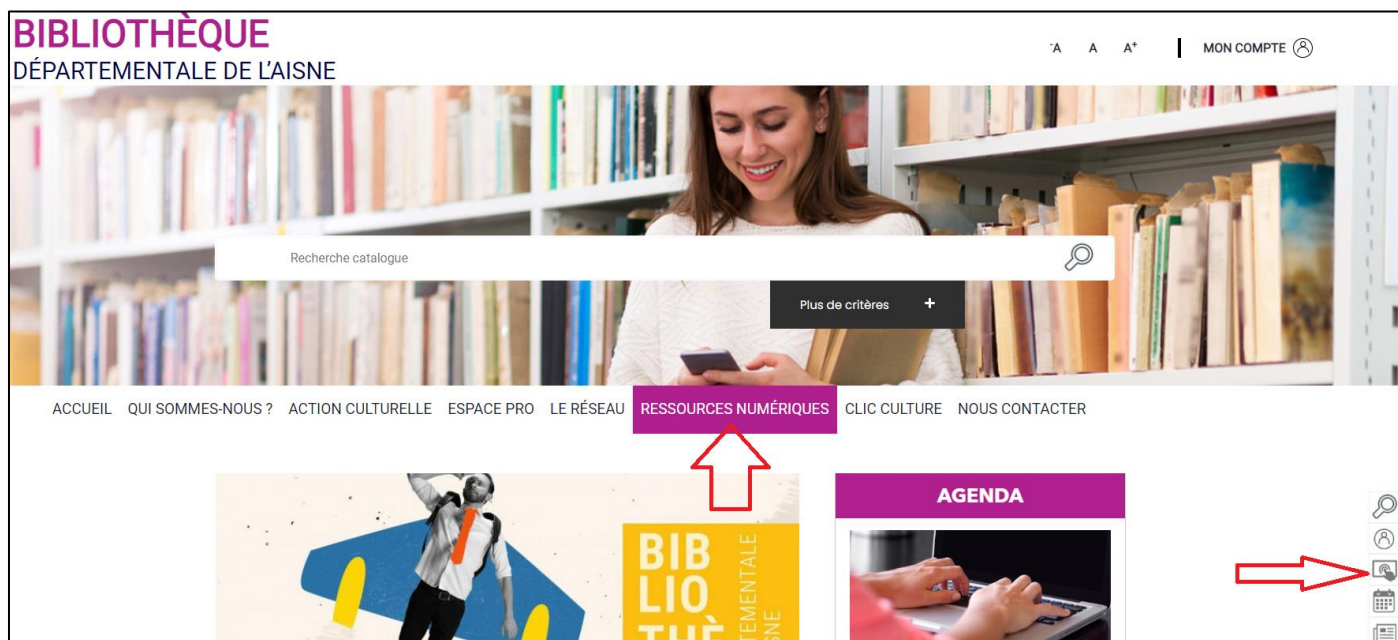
BIBLIOTHÈQUE
DÉPARTEMENTALE DE L'AISNE

-A A A+ MON COMPTE

Recherche catalogue

Plus de critères +

ACCUEIL QUI SOMMES-NOUS ? ACTION CULTURELLE ESPACE PRO LE RÉSEAU RESSOURCES NUMÉRIQUES CLIC CULTURE NOUS CONTACTER

BIB LIO THÈ
DÉPARTEMENTALE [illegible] AISNE

AGENDA